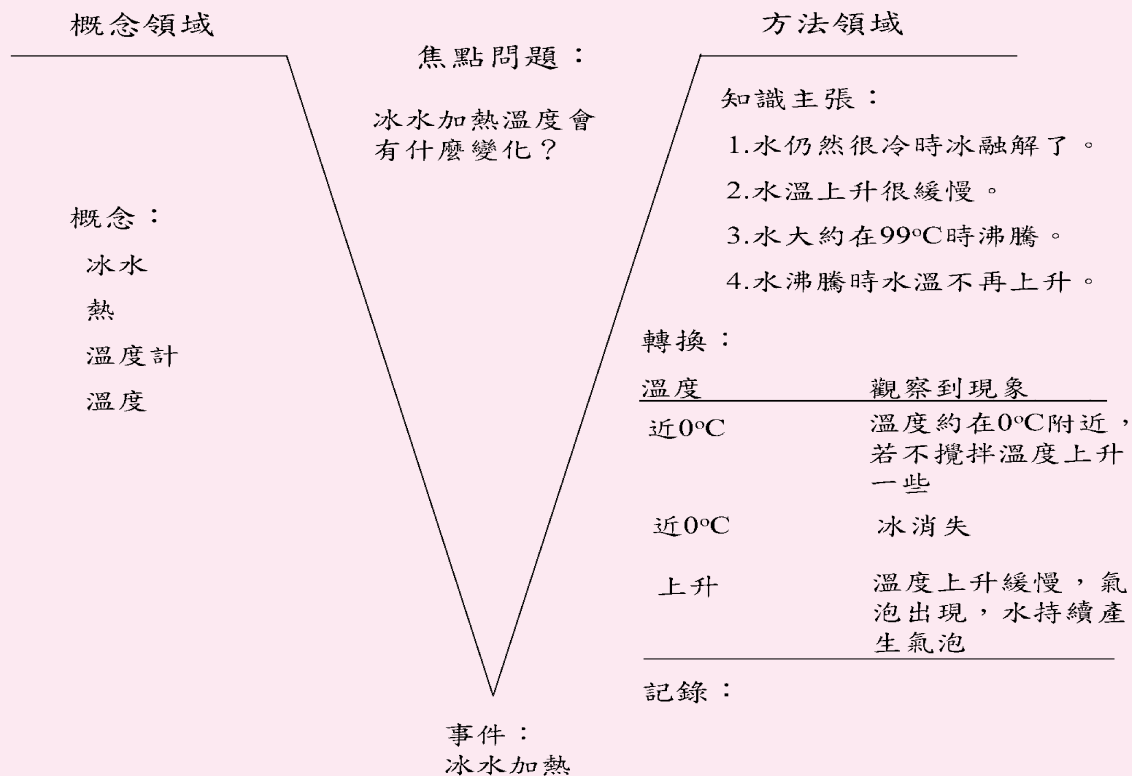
概念領域

焦點問題：

冰水加熱溫度會有什麼變化？

概念：

冰水

熱

溫度計

溫度

方法領域

知識主張：

1.水仍然很冷時冰融解了。

2.水溫上升很緩慢。

3.水大約在99ºC時沸騰。

4.水沸騰時水溫不再上升。

轉換：

| 溫度 | 觀察到現象 |
|---|---|
| 近0ºC | 溫度約在0ºC附近，若不攪拌溫度上升一些 |
| 近0ºC | 冰消失 |
| 上升 | 溫度上升緩慢，氣泡出現，水持續產生氣泡 |

記錄：

事件：
冰水加熱